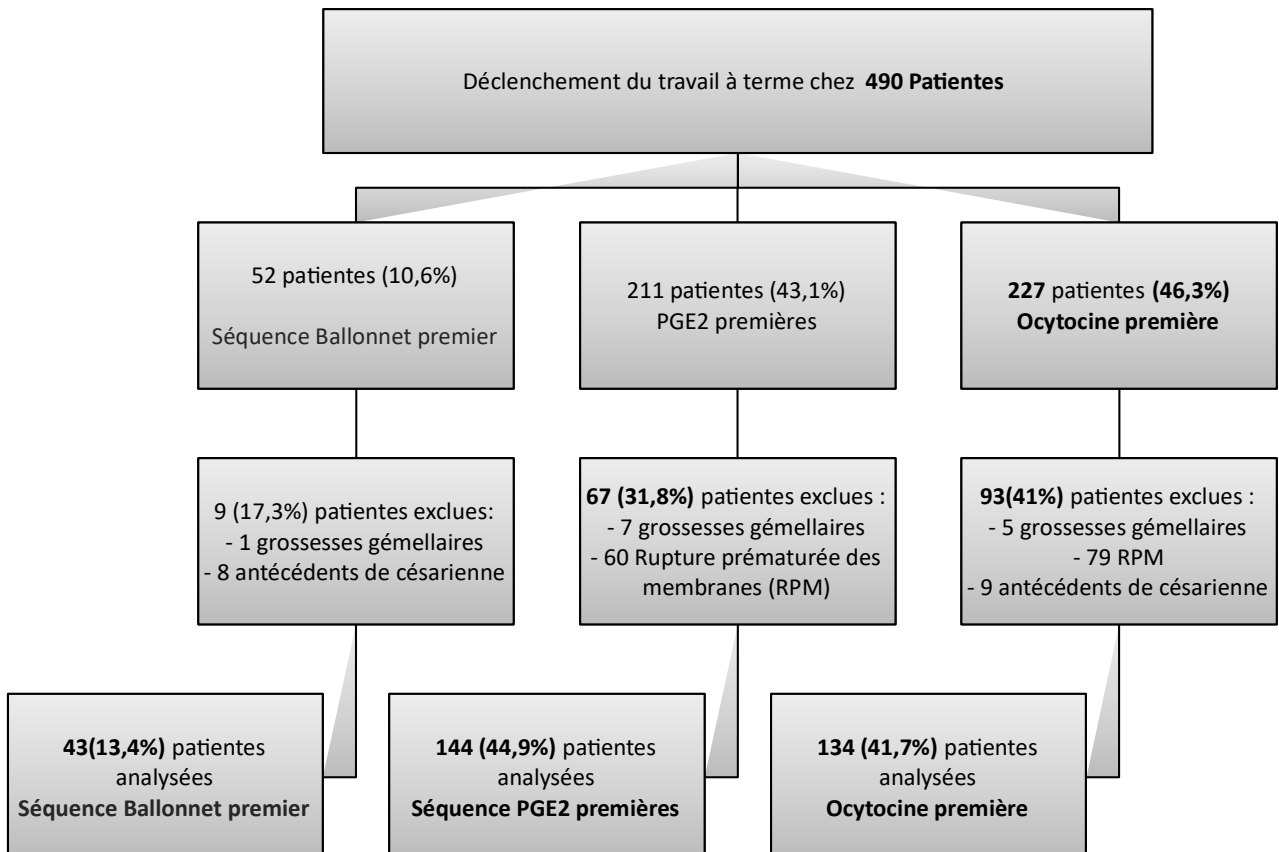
Déclenchement du travail à terme chez **490 Patientes**

52 patientes (10,6%)

Séquence Ballonnet premier

211 patientes (43,1%)
PGE2 premières

**227** patientes **(46,3%)**
**Ocytocine première**

9 (17,3%) patientes exclues:
- 1 grossesses gémellaires
- 8 antécédents de césarienne

**67 (31,8%)** patientes exclues :
- 7 grossesses gémellaires
- 60 Rupture prématurée des membranes (RPM)

**93(41%)** patientes exclues :
- 5 grossesses gémellaires
- 79 RPM
- 9 antécédents de césarienne

**43(13,4%)** patientes analysées
**Séquence Ballonnet premier**

**144 (44,9%)** patientes analysées
**Séquence PGE2 premières**

**134 (41,7%)** patientes analysées
**Ocytocine première**